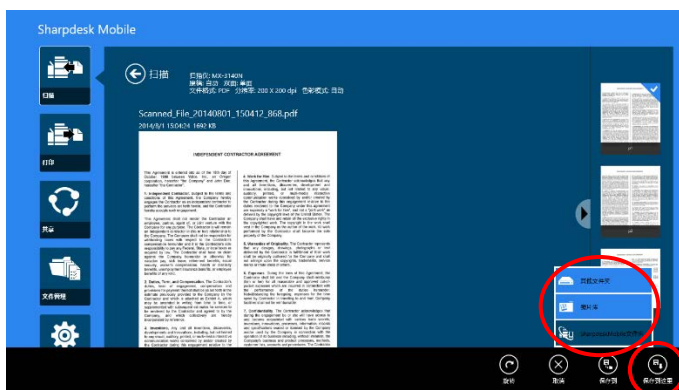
Sharpdesk Mobile

扫描

打印

共享

文件管理

扫描

扫描仪: MX-2140N
原稿: 自动 双面 单面
文件格式: PDF 分辨率: 200 X 200 dpi 色彩模式: 自动

Scanned_File_20140801_150412_868.pdf
2014/8/1 15:04:24 1692 KB

INDEPENDENT CONTRACTOR AGREEMENT

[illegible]

我的文件夹

图片库

Sharpdesk Mobile文件夹

旋转

取消

保存到

保存到全部